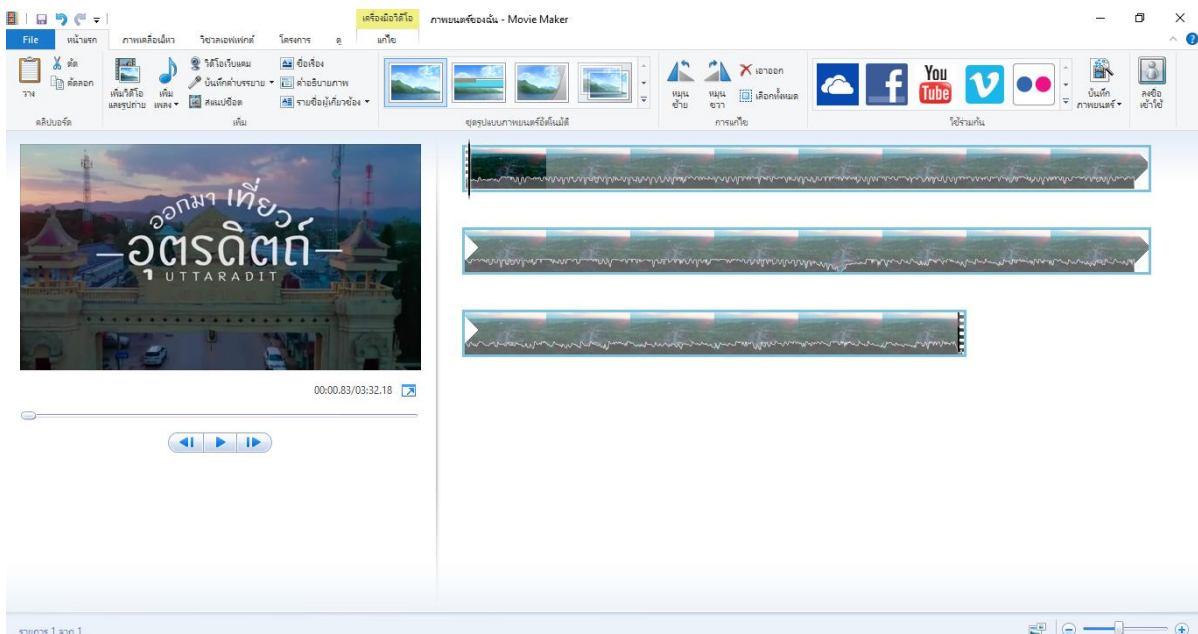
เครื่องมือวิดีโอ ภาพยนตร์ของฉัน - Movie Maker

File หน้าแรก ภาพเคลื่อนไหว วิชวลเอฟเฟกต์ โครงการ ดู แก้ไข

วาง ตัด คัดลอก
คลิปบอร์ด

เพิ่มวิดีโอและรูปถ่าย เพิ่มเพลง วิดีโอเว็บแคม บันทึกคำบรรยาย สแนปช็อต ชื่อเรื่อง คำอธิบายภาพ รายชื่อผู้เกี่ยวข้อง
เพิ่ม

ชุดรูปแบบภาพยนตร์อัตโนมัติ

หมุนซ้าย หมุนขวา เอาออก เลือกทั้งหมด
การแก้ไข

You Tube
ใช้ร่วมกัน

บันทึกภาพยนตร์ ลงชื่อเข้าใช้

ออกมา เที่ยว
อุตรดิตถ์
UTTARADIT

00:00.83/03:32.18

รายการ 1 จาก 1